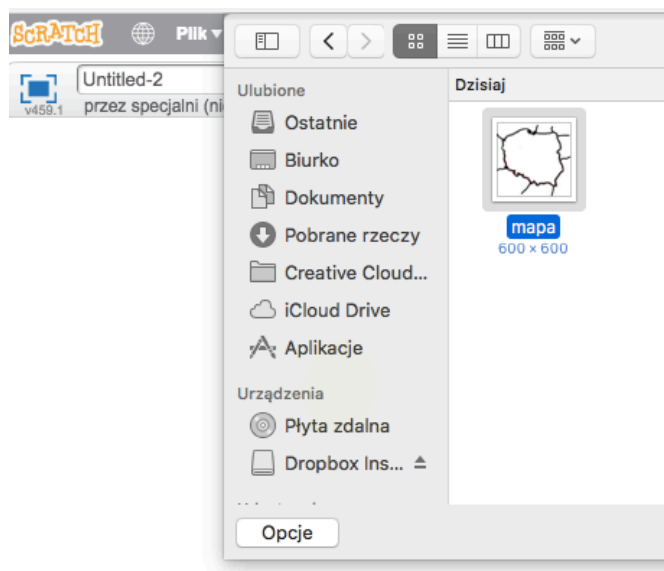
SCRATCH Plik
Untitled-2
v459.1 przez specjalni (ni

Ulubione
Ostatnie
Biurko
Dokumenty
Pobrane rzeczy
Creative Cloud...
iCloud Drive
Aplikacje
Urządzenia
Płyta zdalna
Dropbox Ins...

Opcje

Dzisiaj
mapa
600 × 600